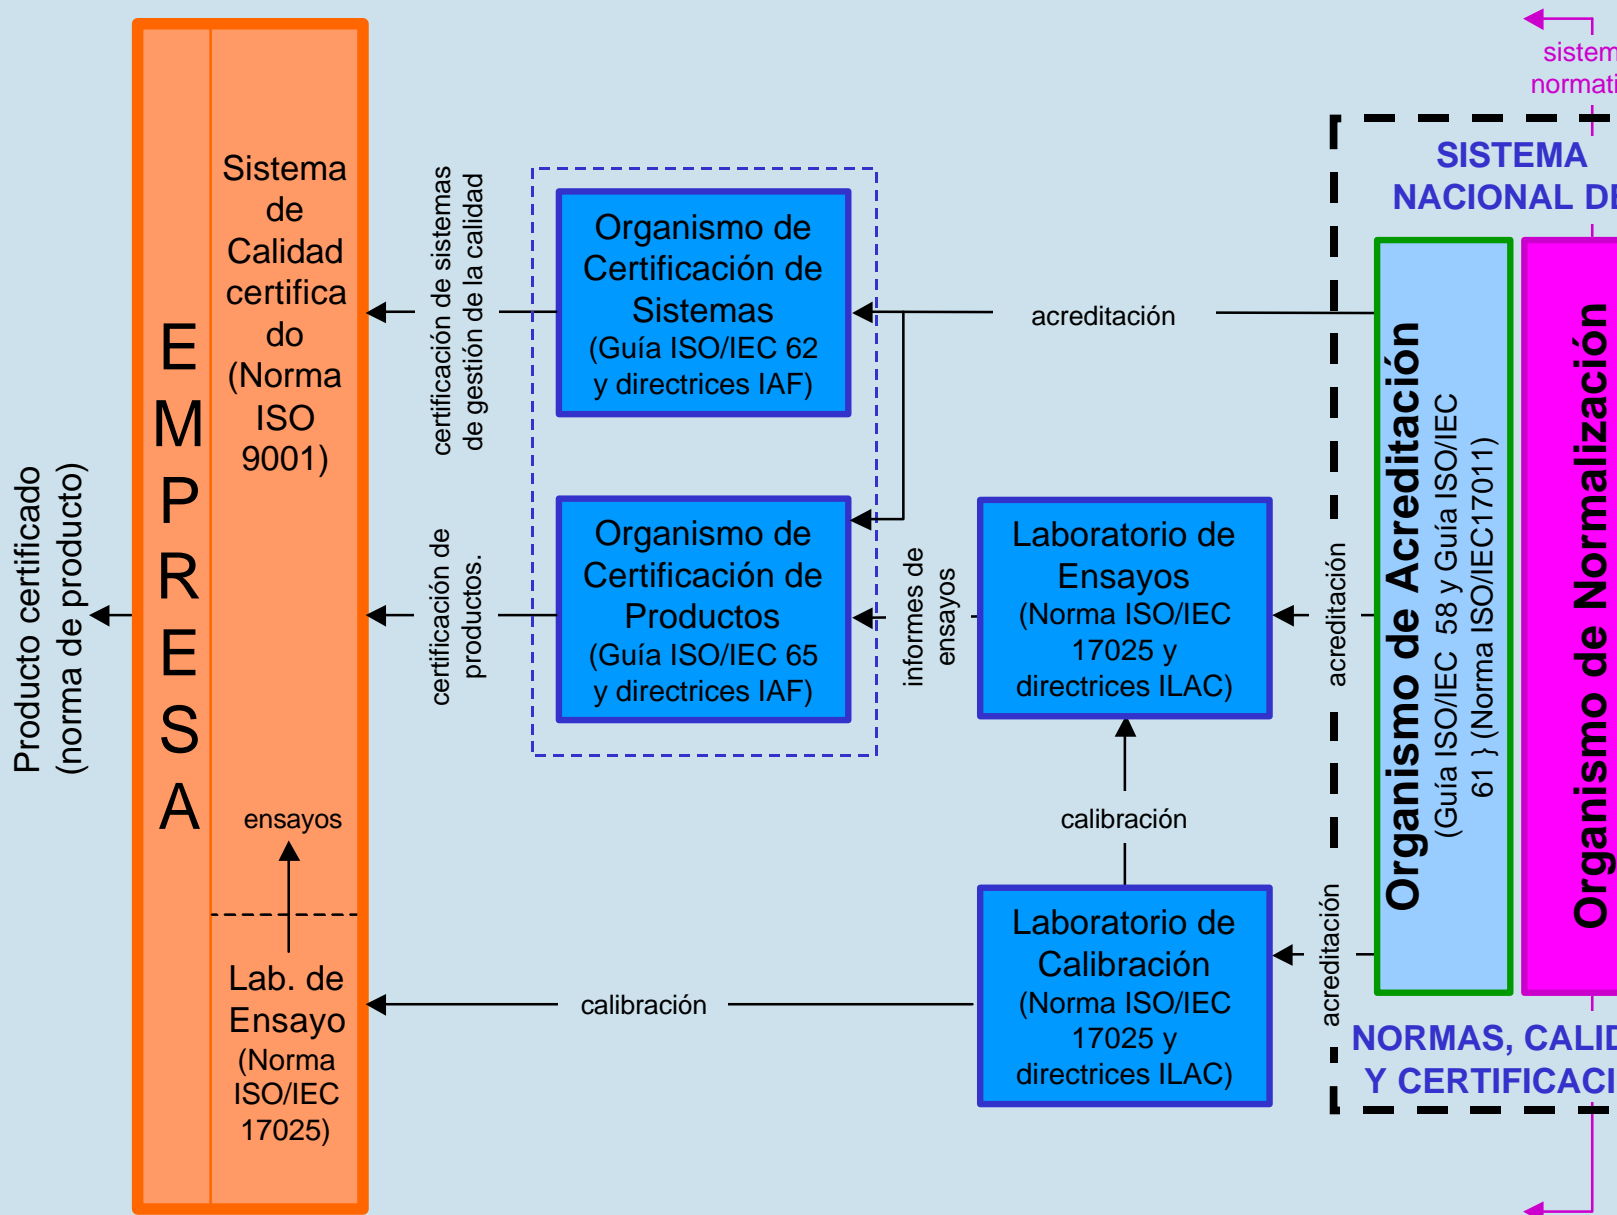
Producto certificado (norma de producto)

EMPRESA

Sistema de Calidad certificado (Norma ISO 9001)

ensayos

Lab. de Ensayo (Norma ISO/IEC 17025)

certificación de sistemas de gestión de la calidad

certificación de productos.

Organismo de Certificación de Sistemas (Guía ISO/IEC 62 y directrices IAF)

Organismo de Certificación de Productos (Guía ISO/IEC 65 y directrices IAF)

acreditación

informes de ensayos

Laboratorio de Ensayos (Norma ISO/IEC 17025 y directrices ILAC)

calibración

Laboratorio de Calibración (Norma ISO/IEC 17025 y directrices ILAC)

calibración

acreditación

acreditación

sistem
normati

SISTEMA NACIONAL DE

Organismo de Acreditación (Guía ISO/IEC 58 y Guía ISO/IEC 61 } (Norma ISO/IEC17011)

Organismo de Normalización

NORMAS, CALID
Y CERTIFICACI